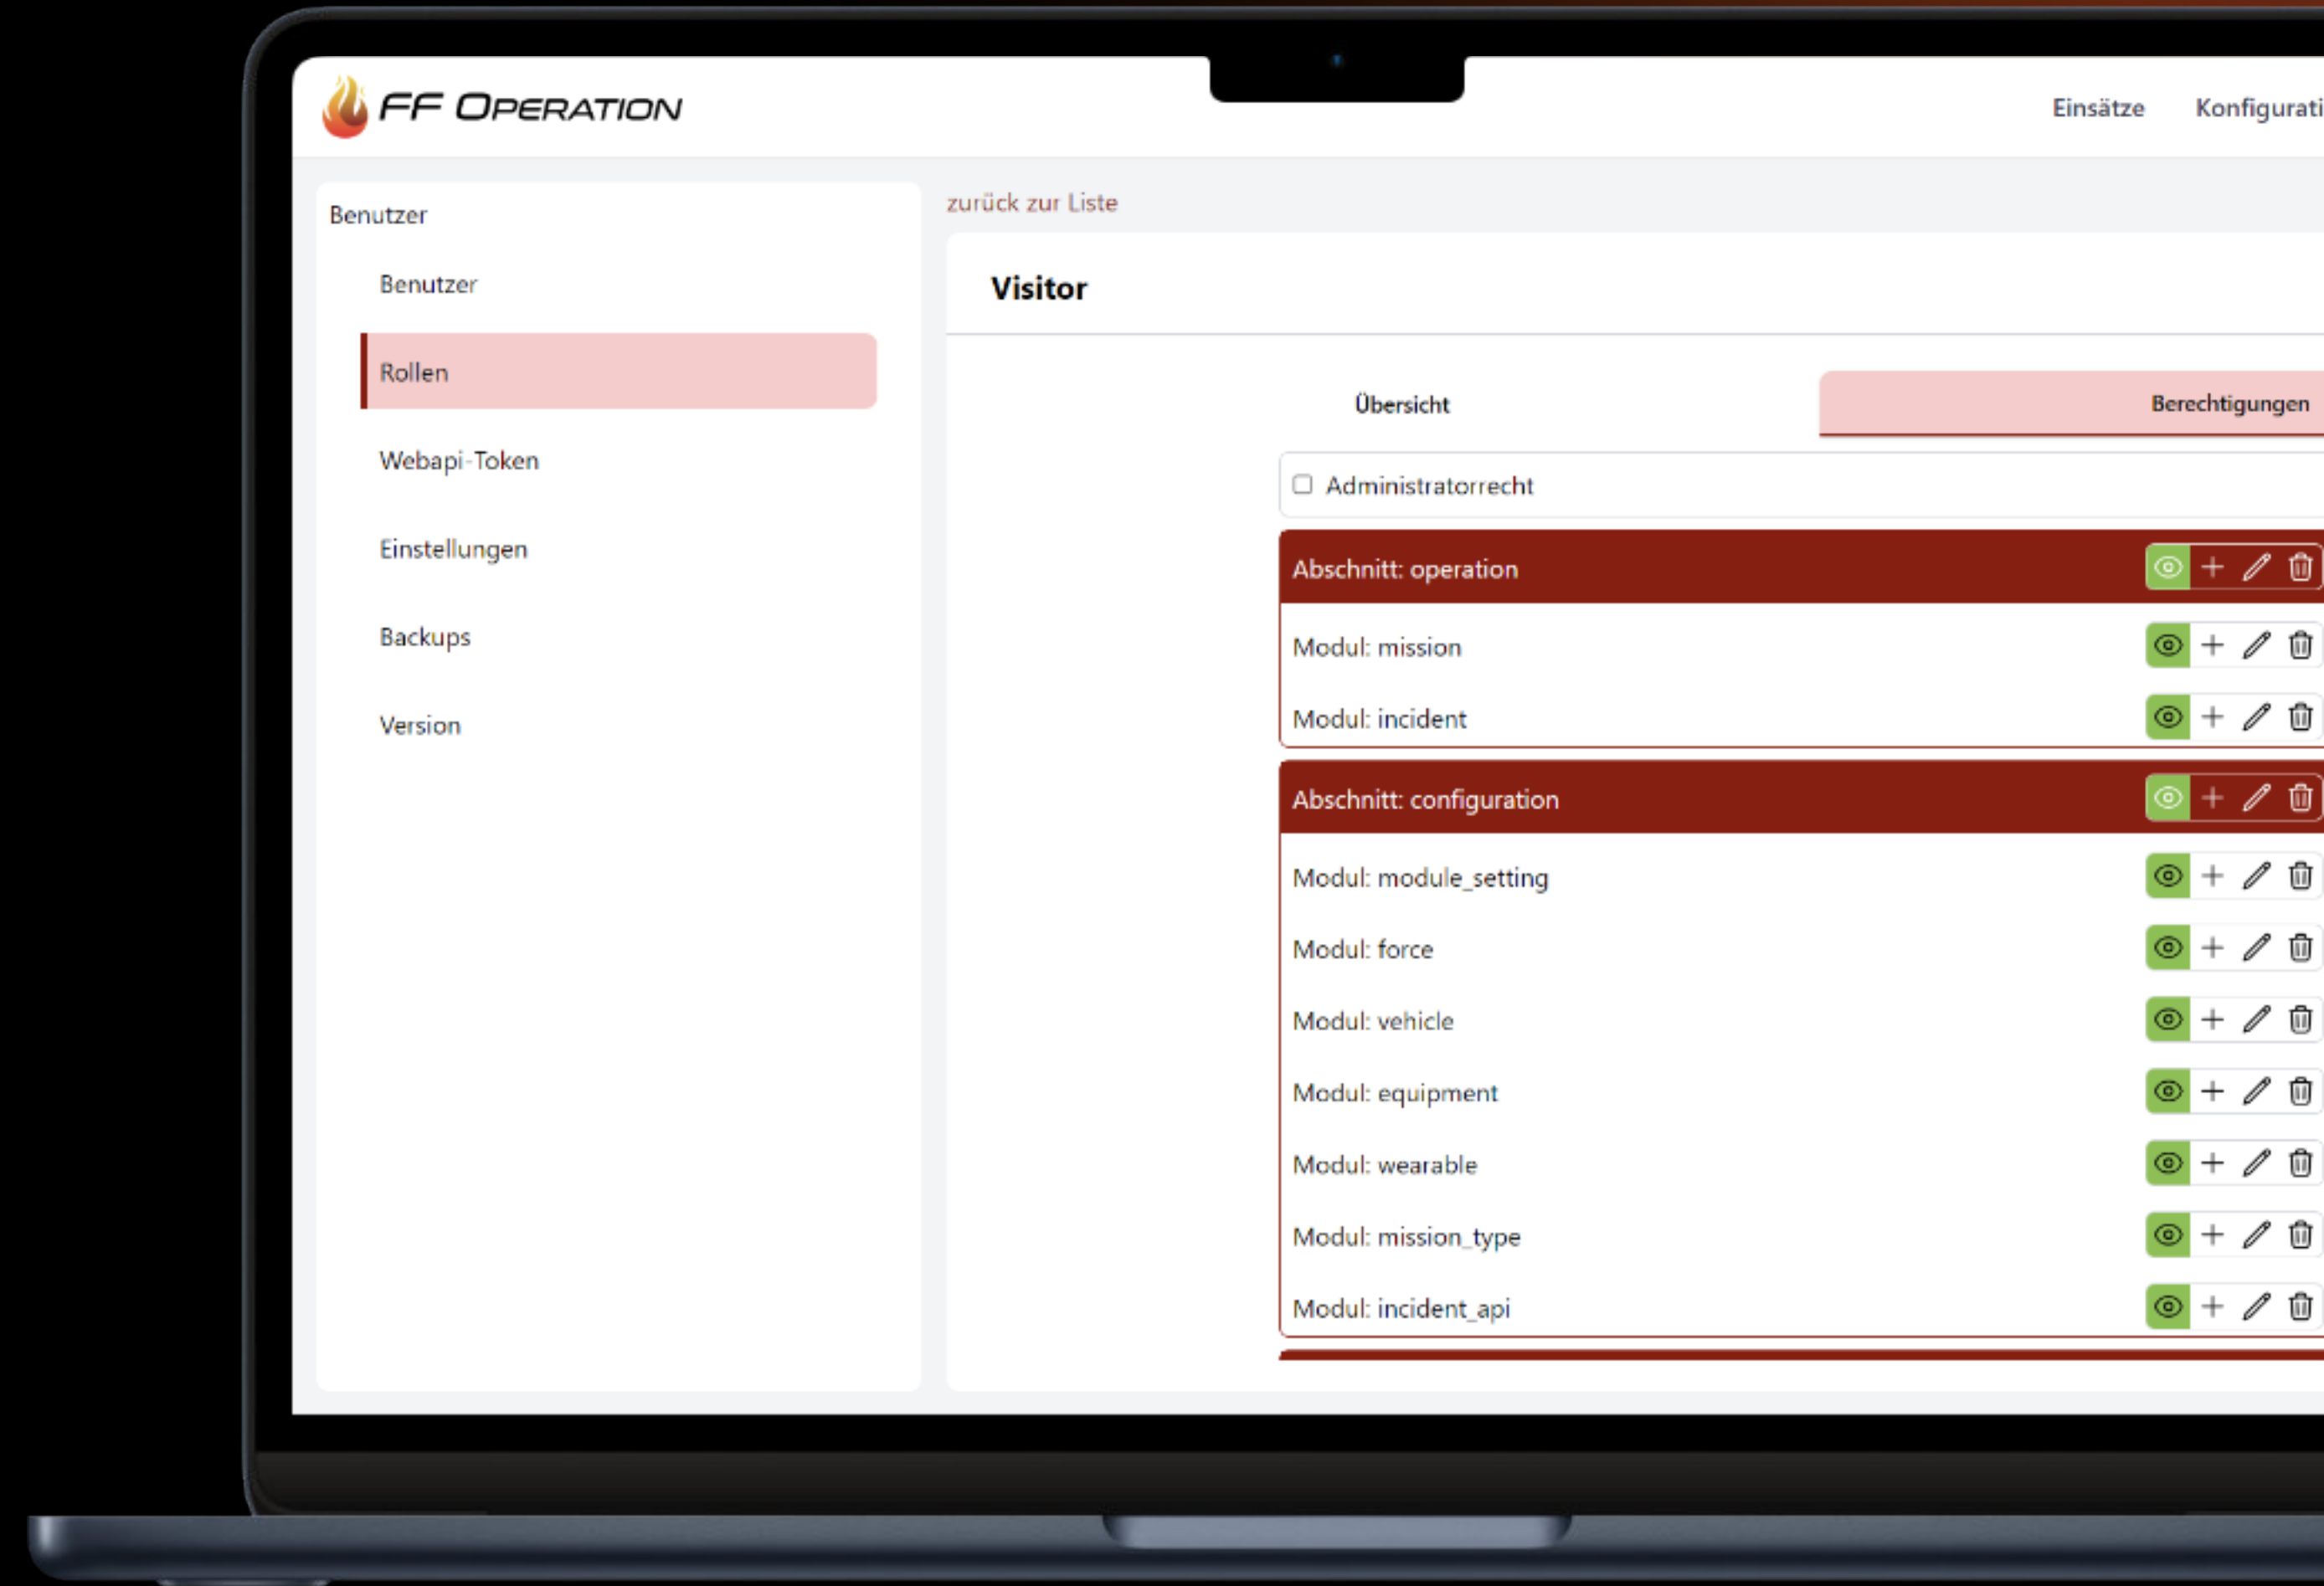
FF OPERATION

Einsätze Konfigurati

Benutzer

Benutzer

Rollen

Webapi-Token

Einstellungen

Backups

Version

zurück zur Liste

Visitor

Übersicht

Berechtigungen

Administratorrecht

Abschnitt: operation

Modul: mission

Modul: incident

Abschnitt: configuration

Modul: module_setting

Modul: force

Modul: vehicle

Modul: equipment

Modul: wearable

Modul: mission_type

Modul: incident_api